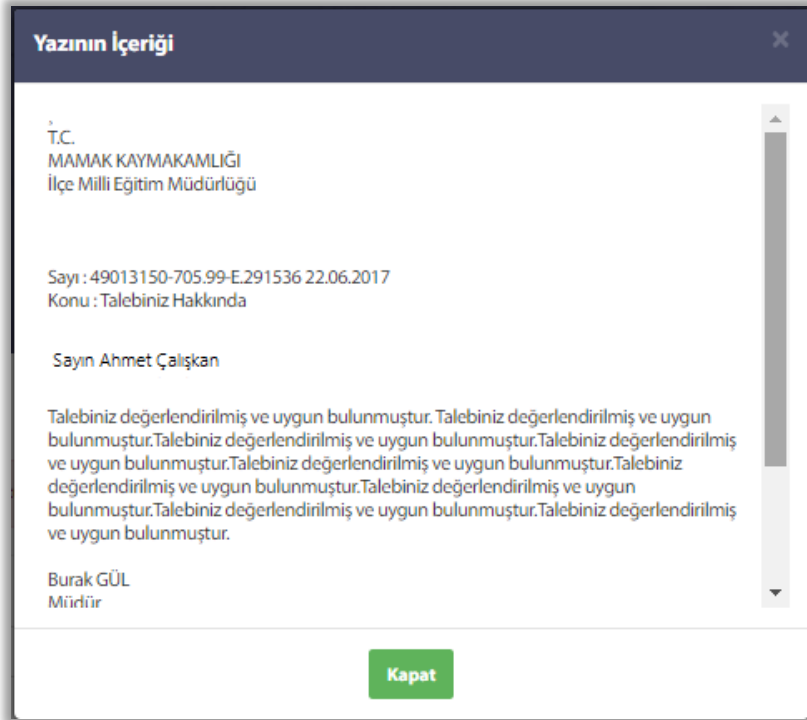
Yazının İçeriği

×

T.C.
MAMAK KAYMAKAMLIĞI
İlçe Milli Eğitim Müdürlüğü

Sayı : 49013150-705.99-E.291536 22.06.2017
Konu : Talebiniz Hakkında

Sayın Ahmet Çalışkan

Talebiniz değerlendirilmiş ve uygun bulunmuştur. Talebiniz değerlendirilmiş ve uygun bulunmuştur.Talebiniz değerlendirilmiş ve uygun bulunmuştur.Talebiniz değerlendirilmiş ve uygun bulunmuştur.Talebiniz değerlendirilmiş ve uygun bulunmuştur.Talebiniz değerlendirilmiş ve uygun bulunmuştur.Talebiniz değerlendirilmiş ve uygun bulunmuştur.Talebiniz değerlendirilmiş ve uygun bulunmuştur.Talebiniz değerlendirilmiş ve uygun bulunmuştur.

Burak GÜL
Müdür

Kapat